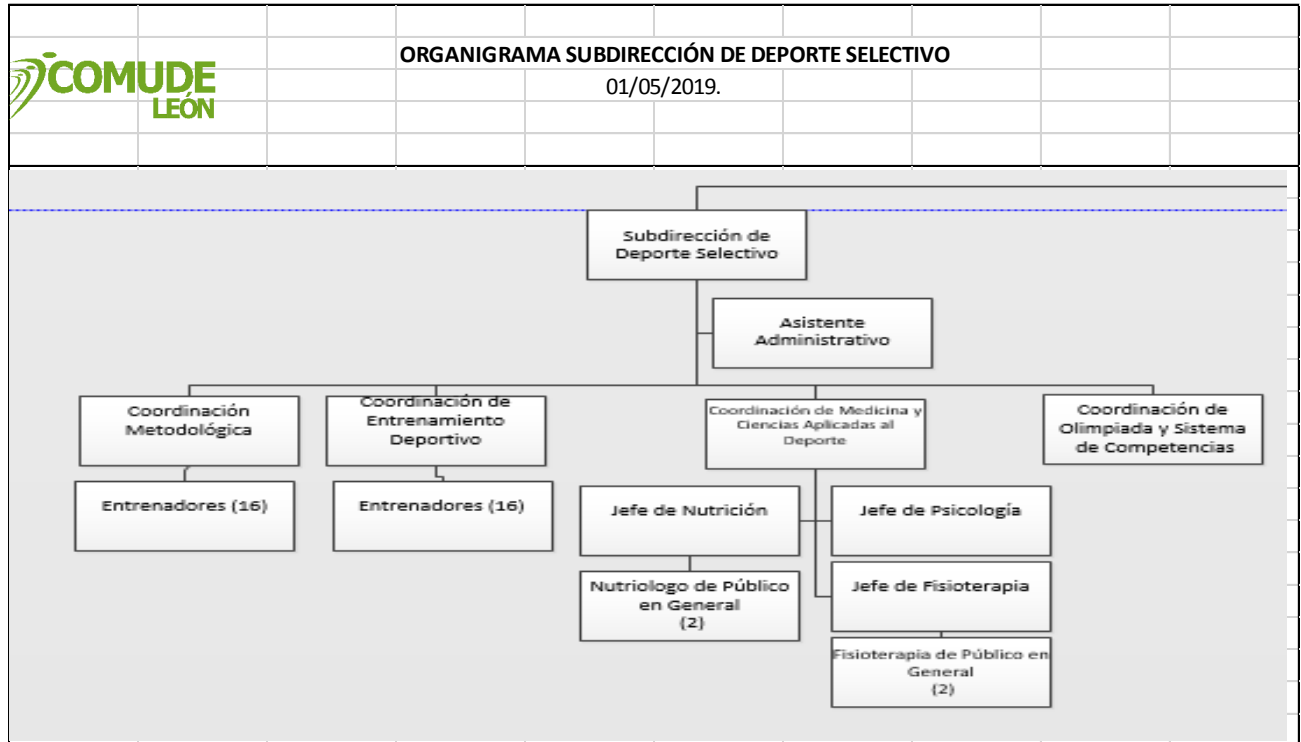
COMUDE LEÓN

ORGANIGRAMA SUBDIRECCIÓN DE DEPORTE SELECTIVO
01/05/2019.

Subdirección de Deporte Selectivo

Asistente Administrativo

Coordinación Metodológica

Coordinación de Entrenamiento Deportivo

Coordinación de Medicina y Ciencias Aplicadas al Deporte

Coordinación de Olimpiada y Sistema de Competencias

Entrenadores (16)

Entrenadores (16)

Jefe de Nutrición

Jefe de Psicología

Nutriologo de Público en General (2)

Jefe de Fisioterapia

Fisioterapia de Público en General (2)